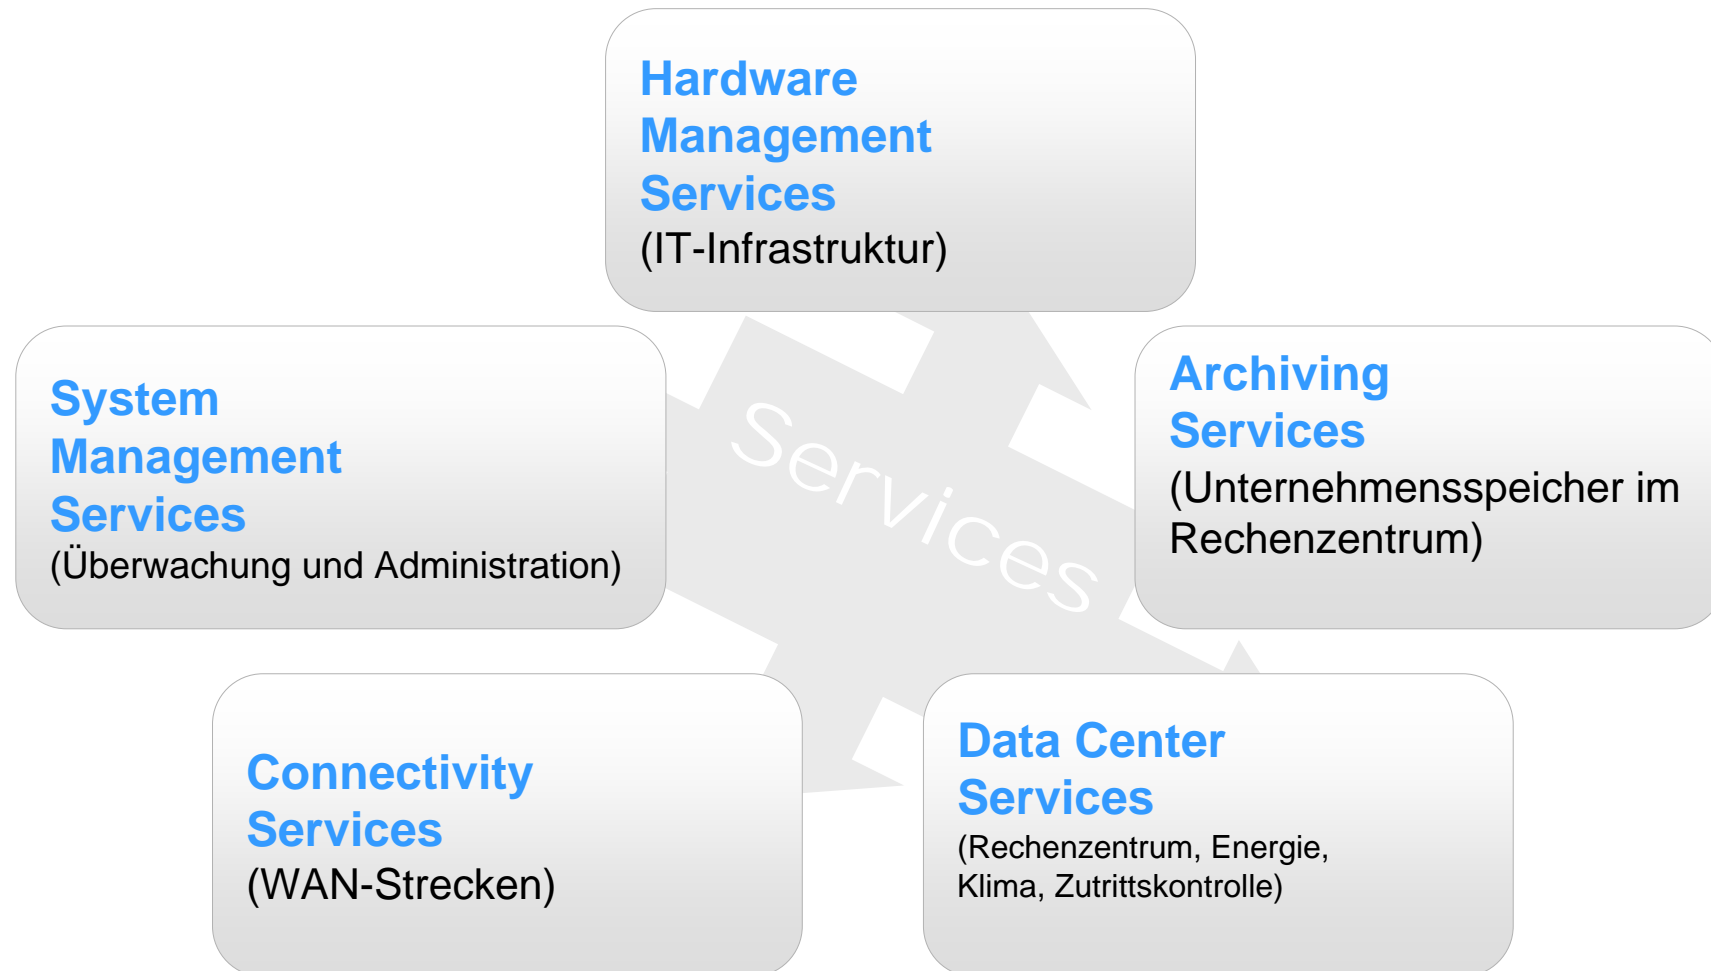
Hardware Management Services
(IT-Infrastruktur)

System Management Services
(Überwachung und Administration)

Services

Archiving Services
(Unternehmensspeicher im Rechenzentrum)

Connectivity Services
(WAN-Strecken)

Data Center Services
(Rechenzentrum, Energie, Klima, Zutrittskontrolle)